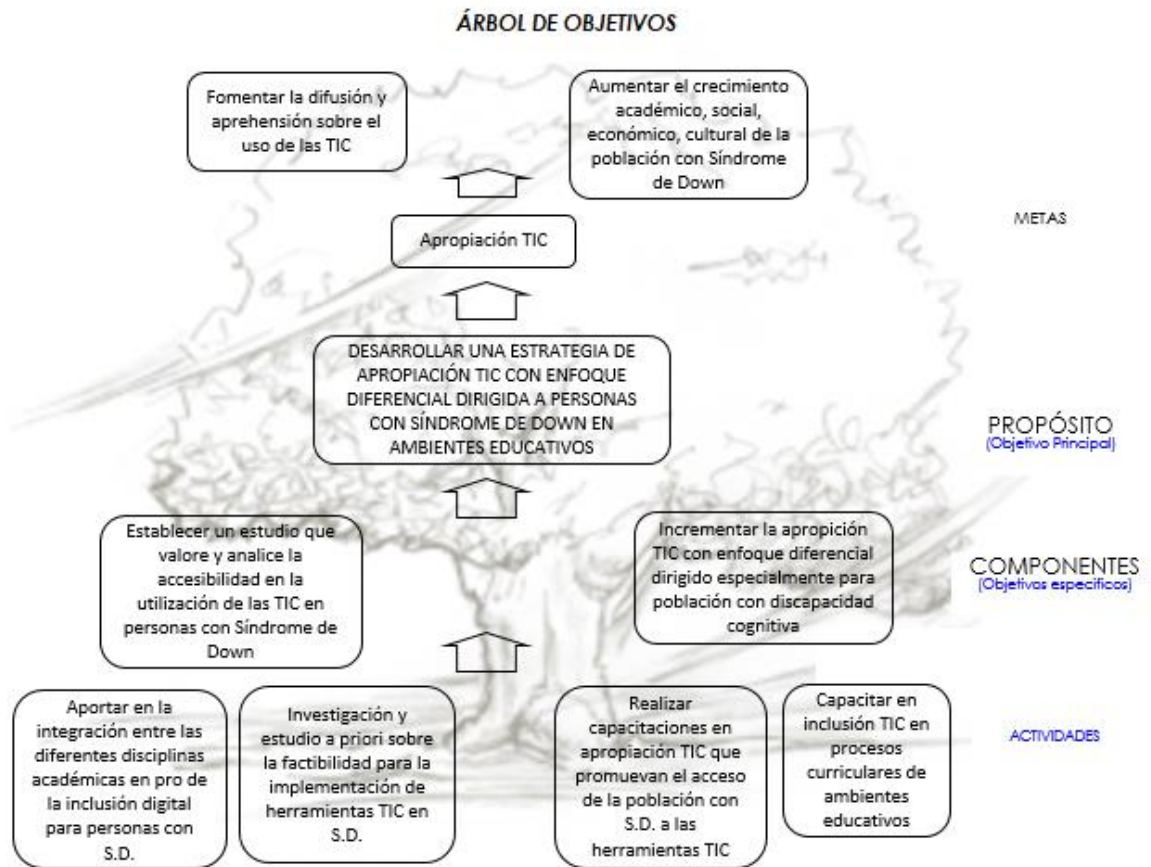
ÁRBOL DE OBJETIVOS

Fomentar la difusión y aprehensión sobre el uso de las TIC

Aumentar el crecimiento académico, social, económico, cultural de la población con Síndrome de Down

Apropiación TIC

METAS

DESARROLLAR UNA ESTRATEGIA DE APROPIACIÓN TIC CON ENFOQUE DIFERENCIAL DIRIGIDA A PERSONAS CON SÍNDROME DE DOWN EN AMBIENTES EDUCATIVOS

PROPÓSITO
(Objetivo Principal)

Establecer un estudio que valore y analice la accesibilidad en la utilización de las TIC en personas con Síndrome de Down

Incrementar la apropición TIC con enfoque diferencial dirigido especialmente para población con discapacidad cognitiva

COMPONENTES
(Objetivos específicos)

Aportar en la integración entre las diferentes disciplinas académicas en pro de la inclusión digital para personas con S.D.

Investigación y estudio a priori sobre la factibilidad para la implementación de herramientas TIC en S.D.

Realizar capacitaciones en apropiación TIC que promuevan el acceso de la población con S.D. a las herramientas TIC

Capacitar en inclusión TIC en procesos curriculares de ambientes educativos

ACTIVIDADES